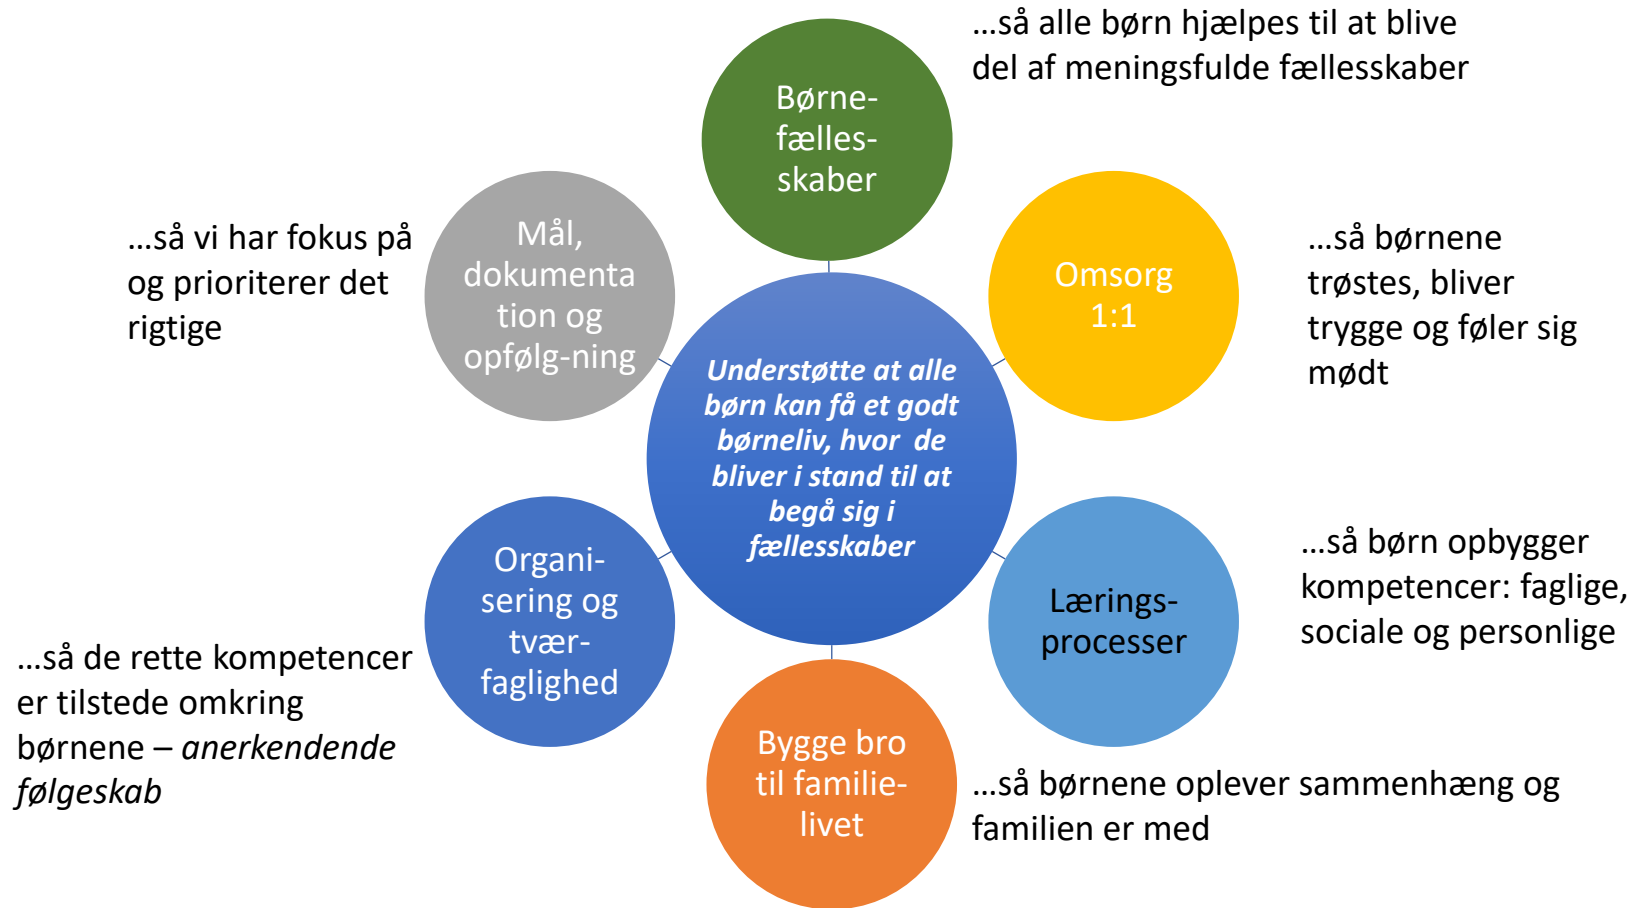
Understøtte at alle børn kan få et godt børneliv, hvor de bliver i stand til at begå sig i fællesskaber

Børne-fælles-skaber

...så alle børn hjælpes til at blive del af meningsfulde fællesskaber

Omsorg 1:1

...så børnene trøstes, bliver trygge og føler sig mødt

Lærings-processer

...så børn opbygger kompetencer: faglige, sociale og personlige

Bygge bro til familie-livet

...så børnene oplever sammenhæng og familien er med

Organi-sering og tvær-faglighed

...så de rette kompetencer er tilstede omkring børnene – *anerkendende følgeskab*

Mål, dokumenta tion og opfølg-ning

...så vi har fokus på og prioriterer det rigtige